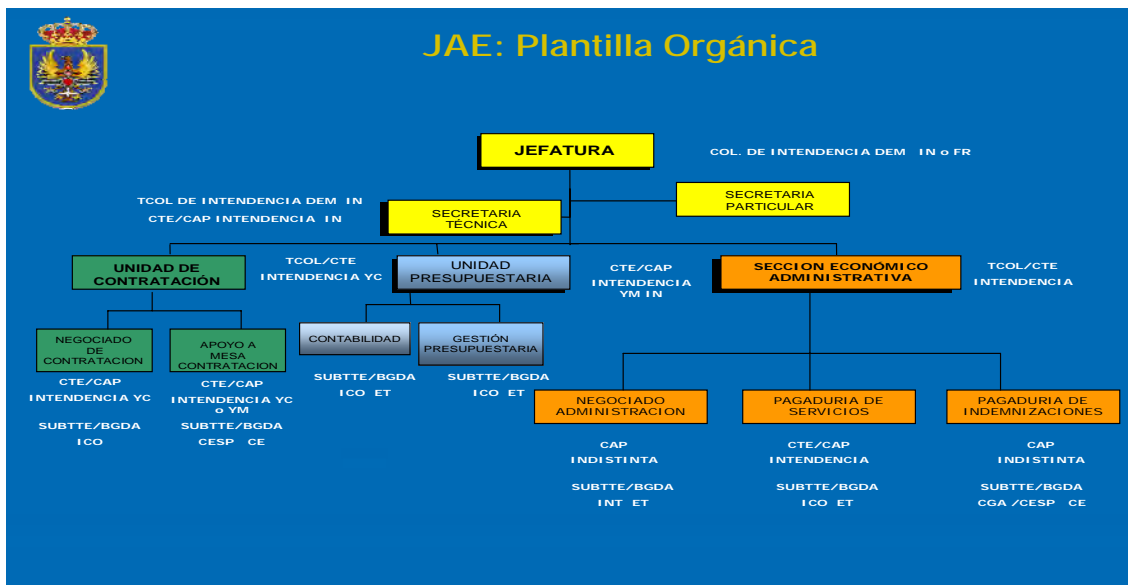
JAE: Plantilla Orgánica

JEFATURA

COL. DE INTENDENCIA DEM IN o FR

SECRETARIA PARTICULAR

TCOL DE INTENDENCIA DEM IN

CTE/CAP INTENDENCIA IN

SECRETARIA TÉCNICA

UNIDAD DE CONTRATACIÓN

TCOL/CTE INTENDENCIA YC

UNIDAD PRESUPUESTARIA

CTE/CAP INTENDENCIA YM IN

SECCION ECONÓMICO ADMINISTRATIVA

TCOL/CTE INTENDENCIA

NEGOCIADO DE CONTRATACION

CTE/CAP INTENDENCIA YC

SUBTTE/BGDA ICO

APOYO A MESA CONTRATACION

CTE/CAP INTENDENCIA YC o YM

SUBTTE/BGDA CESP CE

CONTABILIDAD

SUBTTE/BGDA ICO ET

GESTIÓN PRESUPUESTARIA

SUBTTE/BGDA ICO ET

NEGOCIADO ADMINISTRACION

CAP INDISTINTA

SUBTTE/BGDA INT ET

PAGADURIA DE SERVICIOS

CTE/CAP INTENDENCIA

SUBTTE/BGDA ICO ET

PAGADURIA DE INDEMNIZACIONES

CAP INDISTINTA

SUBTTE/BGDA CGA /CESP CE